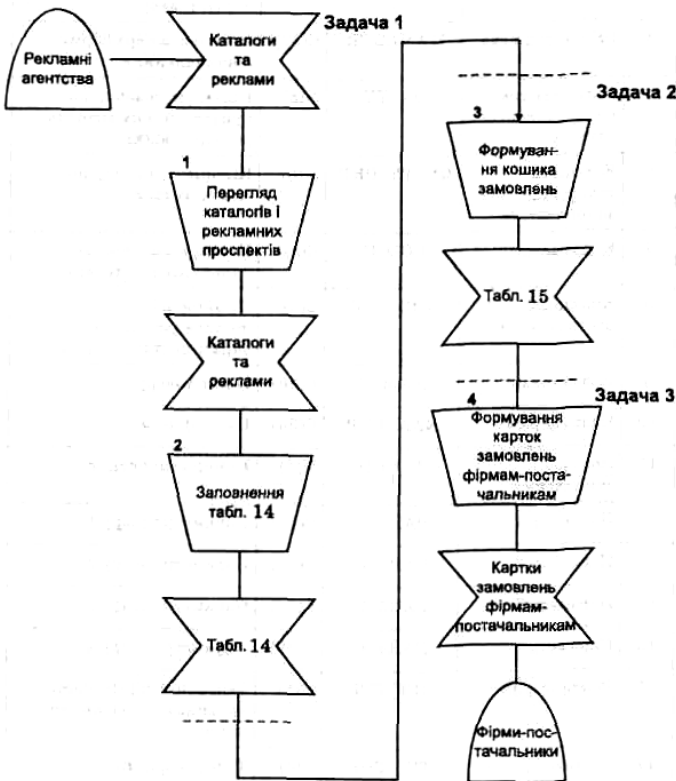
Задача 1

Рекламні агентства

Каталоги та реклами

1

Перегляд каталогів і рекламних проспектів

Каталоги та реклами

2

Заповнення табл. 14

Табл. 14

Задача 2

3

Формування кошика замовлень

Табл. 15

Задача 3

4

Формування карток замовлень фірмам-постачальникам

Картки замовлень фірмам-постачальникам

Фірми-постачальники